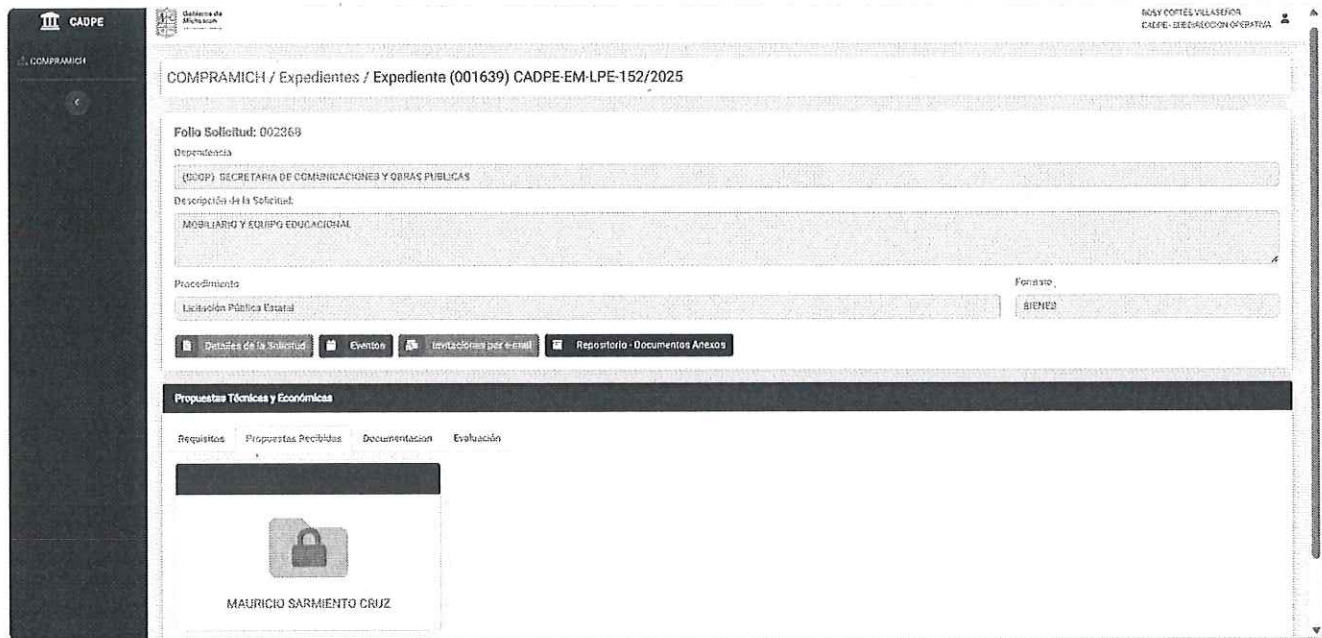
CADPE

COMPRAMICH

Gobierno de Michoacán

ROSY CORTÉS VILLASEÑOR
CADPE - SUBDIRECCIÓN OPERATIVA

COMPRAMICH / Expedientes / Expediente (001639) CADPE-EM-LPE-152/2025

Folio Solicitud: 002368

Dependencia

(SCOP) SECRETARIA DE COMUNICACIONES Y OBRAS PUBLICAS

Descripción de la Solicitud

MOBILIARIO Y EQUIPO EDUCACIONAL

Procedimiento

Licitación Pública Estatal

Formato

BIENES

Detalles de la Solicitud | Eventos | Invitaciones por e-mail | Repositorio - Documentos Anexos

Propuestas Técnicas y Económicas

Requisitos | Propuestas Recibidas | Documentación | Evaluación

MAURICIO SARMIENTO CRUZ